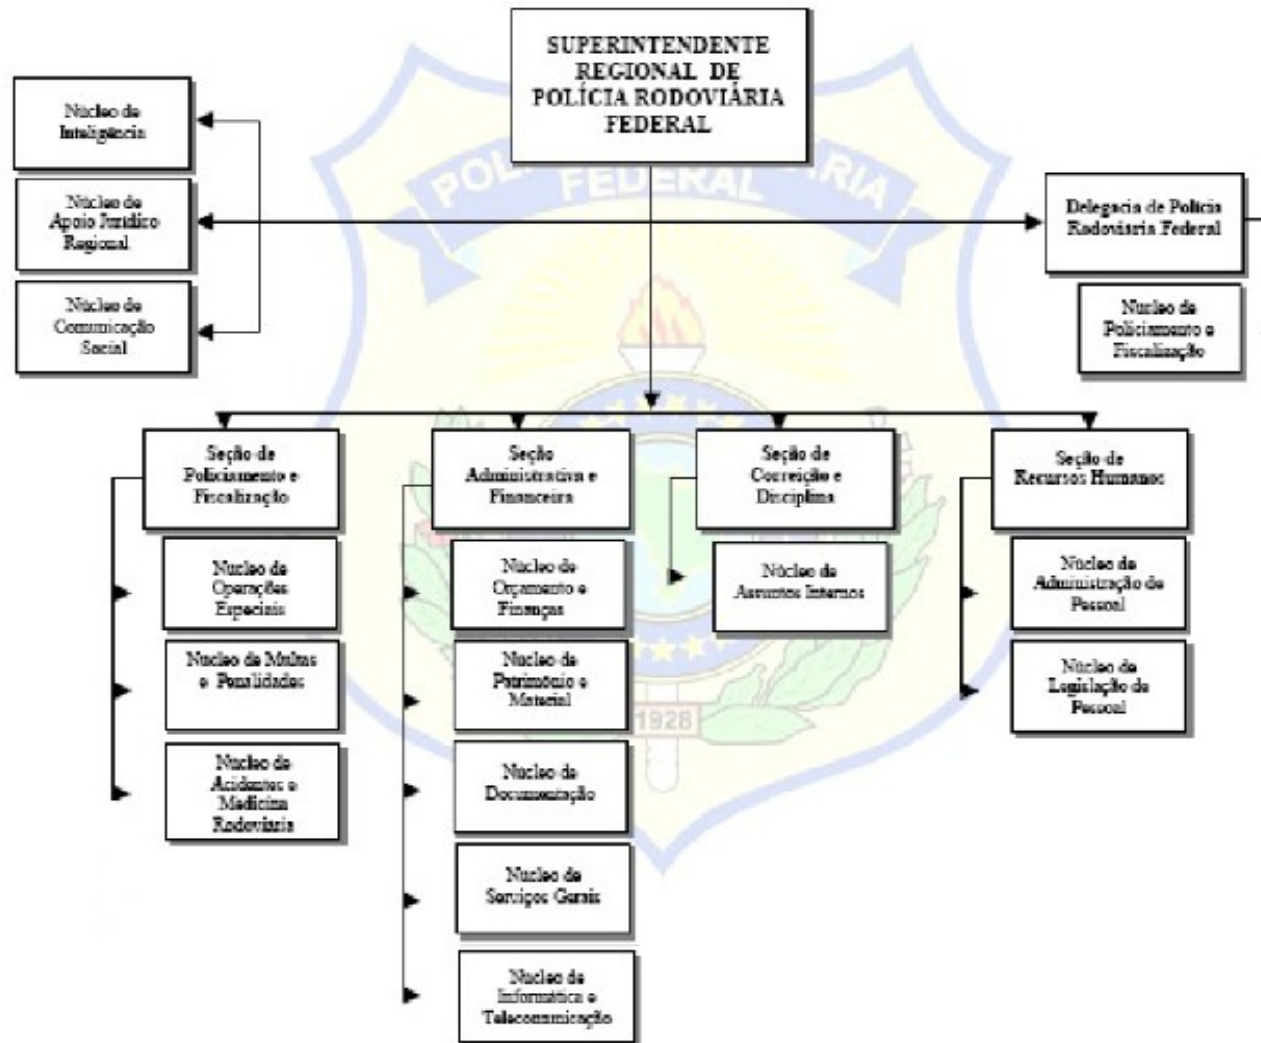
SUPERINTENDENTE REGIONAL DE POLÍCIA RODOVIÁRIA FEDERAL

Núcleo de Inteligência

Núcleo de Apoio Jurídico Regional

Núcleo de Comunicação Social

POLÍCIA RODOVIÁRIA FEDERAL

Delegacia de Polícia Rodoviária Federal

Núcleo de Policiamento e Fiscalização

Seção de Policiamento e Fiscalização

Núcleo de Operações Especiais

Núcleo de Multas e Penalidades

Núcleo de Acidentes e Medicina Rodoviária

Seção Administrativa e Financeira

Núcleo de Orçamento e Finanças

Núcleo de Patrimônio e Material

Núcleo de Documentação

Núcleo de Serviços Gerais

Núcleo de Informática e Telecomunicação

Seção de Correição e Disciplina

Núcleo de Assuntos Internos

Seção de Recursos Humanos

Núcleo de Administração de Pessoal

Núcleo de Legislação de Pessoal

1928